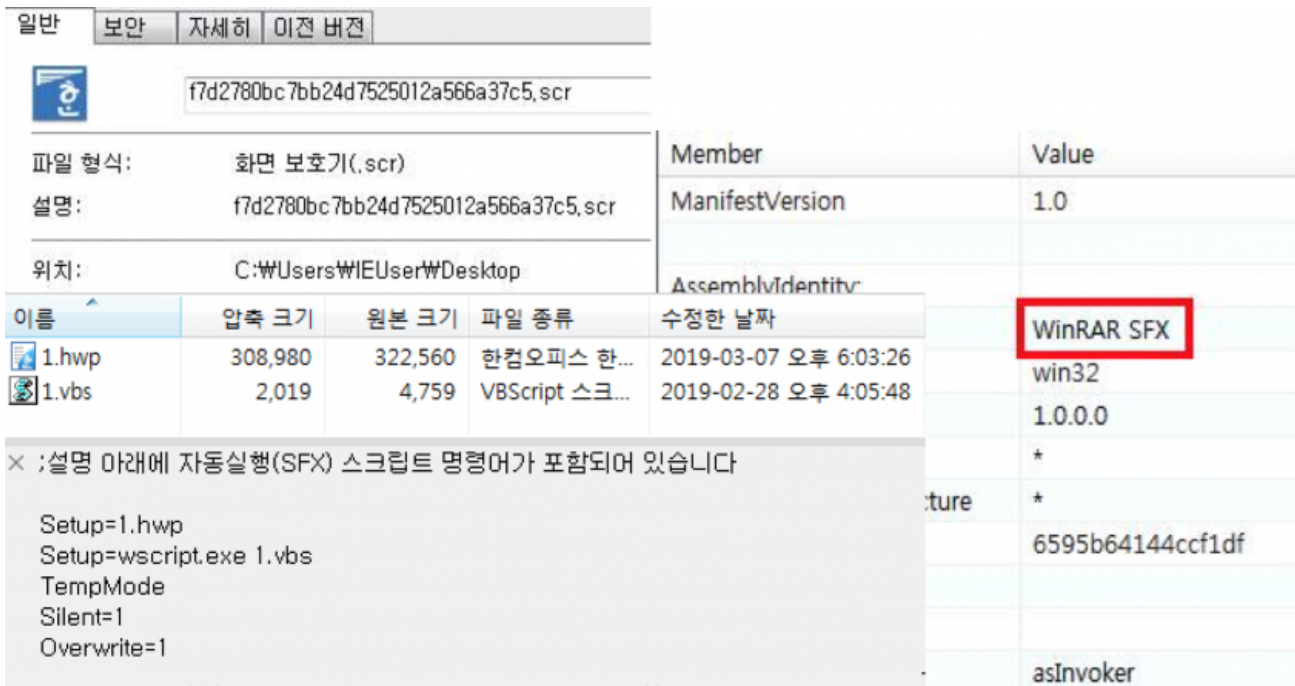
일반 | 보안 | 자세히 | 이전 버전

f7d2780bc7bb24d7525012a566a37c5.scr

파일 형식: 화면 보호기(.scr)
설명: f7d2780bc7bb24d7525012a566a37c5.scr

위치: C:₩Users₩IEUser₩Desktop

| 이름 | 압축 크기 | 원본 크기 | 파일 종류 | 수정한 날짜 |
|---|---|---|---|---|
| 1.hwp | 308,980 | 322,560 | 한컴오피스 한... | 2019-03-07 오후 6:03:26 |
| 1.vbs | 2,019 | 4,759 | VBScript 스크... | 2019-02-28 오후 4:05:48 |

;설명 아래에 자동실행(SFX) 스크립트 명령어가 포함되어 있습니다

Setup=1.hwp
Setup=wscript.exe 1.vbs
TempMode
Silent=1
Overwrite=1

| Member | Value |
|---|---|
| ManifestVersion | 1.0 |
| | |
| AssemblyIdentity: | |
| | WinRAR SFX |
| | win32 |
| | 1.0.0.0 |
| | * |
| cture | * |
| | 6595b64144ccf1df |
| | |
| | |
| | asInvoker |